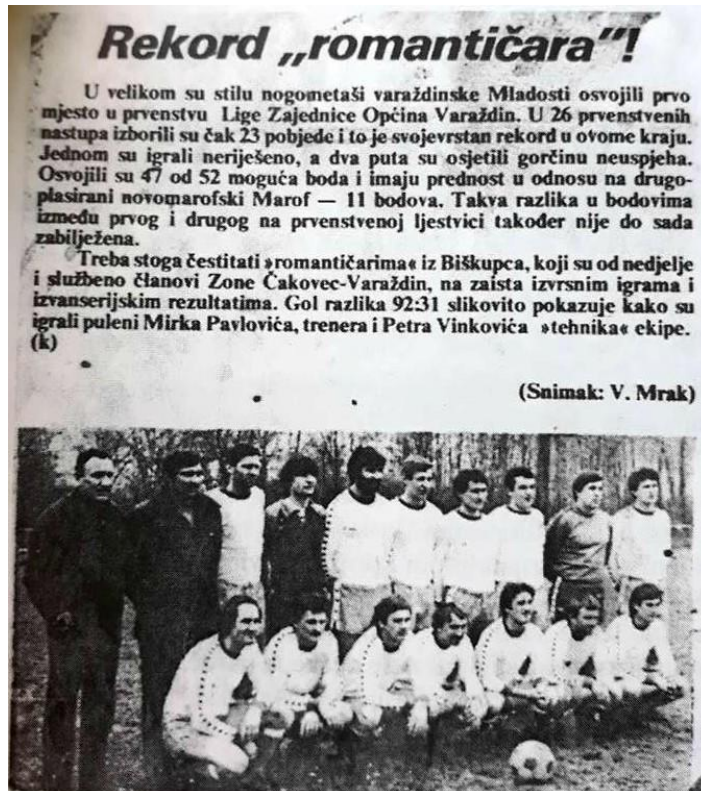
Rekord „romantičara"!

U velikom su stilu nogometaši varaždinske Mladosti osvojili prvo mjesto u prvenstvu Lige Zajednice Općina Varaždin. U 26 prvenstvenih nastupa izborili su čak 23 pobjede i to je svojevrstan rekord u ovome kraju. Jednom su igrali neriješeno, a dva puta su osjetili gorčinu neuspjeha. Osvojili su 47 od 52 moguća boda i imaju prednost u odnosu na drugoplasirani novomarofski Marof — 11 bodova. Takva razlika u bodovima između prvog i drugog na prvenstvenoj ljestvici također nije do sada zabilježena.

Treba stoga čestitati »romantičarima« iz Biškupca, koji su od nedjelje i službeno članovi Zone Čakovec-Varaždin, na zaista izvrsnim igrama i izvanserijskim rezultatima. Gol razlika 92:31 slikovito pokazuje kako su igrali puleni Mirka Pavlovića, trenera i Petra Vinkovića »tehnika« ekipe. (k)

(Snimak: V. Mrak)